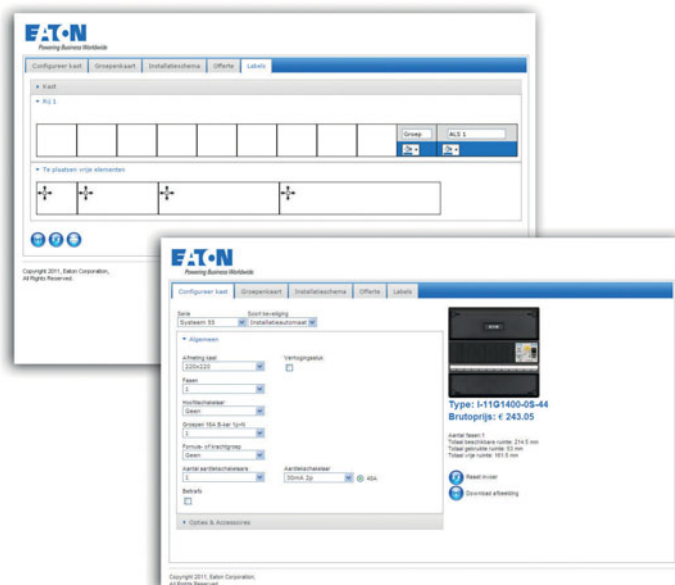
EATON
Powering Business Worldwide

Configureer kast | Groepenkaart | Installatieschema | Offerte | Labels

Kast
Rij 1

Groep | ALS 1

Te plaatsen vrije elementen

Copyright 2011, Eaton Corporation, All Rights Reserved.

EATON
Powering Business Worldwide

Configureer kast | Groepenkaart | Installatieschema | Offerte | Labels

Serie
Systeem 55
Soort beveiliging
Installatieautomaat

Algemeen

Afmeting kast
220x220
Verlengstuk

Fasen
1

Hoofdschakelaar
Geen

Groepen 16A B-kar 1p+N
1

Fornuis- of krachtgroep
Geen

Aantal aardlekschakelaars
1
Aardlekschakelaar
30mA 2p
40A

Beltrafo

Opties & Accessoires

Type: I-11G1400-0S-44
Brutoprijs: € 243.05

Aantal fasen 1
Totaal beschikbare ruimte: 214.5 mm
Totaal gebruikte ruimte: 53 mm
Totaal vrije ruimte: 161.5 mm

Reset invoer
Download afbeelding

Copyright 2011, Eaton Corporation, All Rights Reserved.